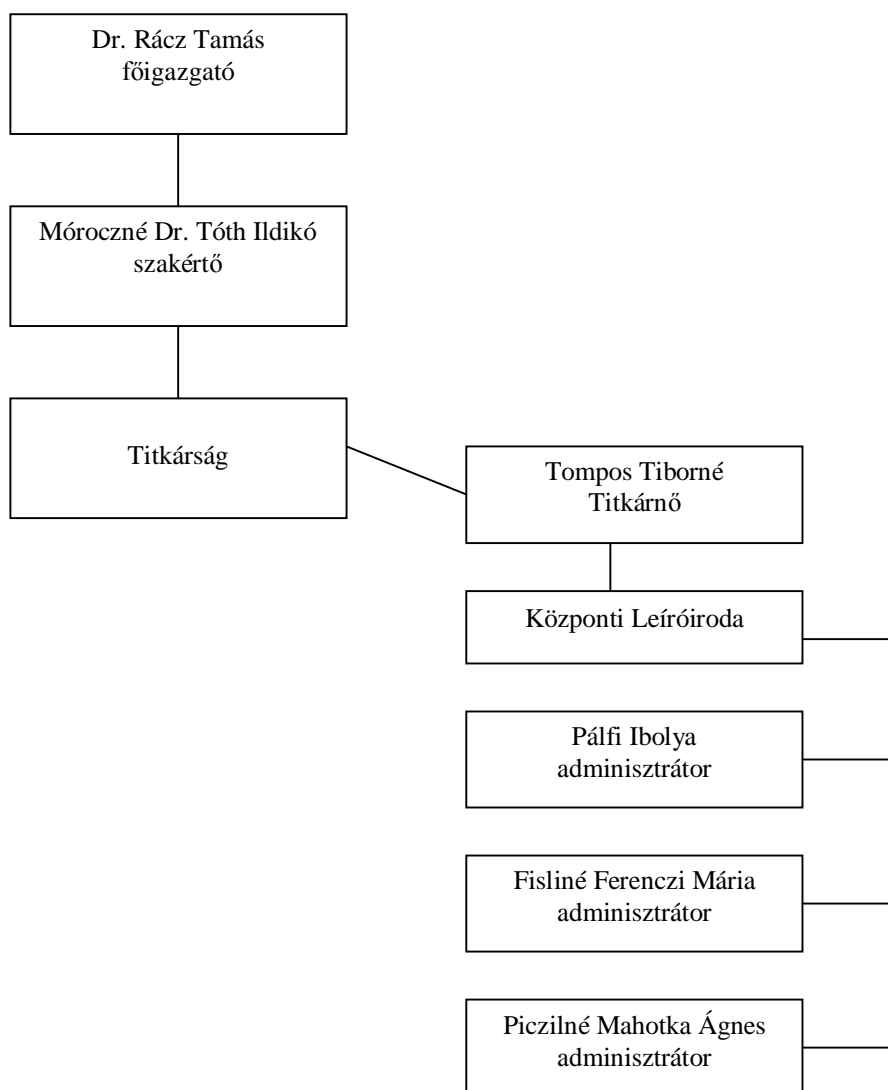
Dr. Rácz Tamás
főigazgató

Móroczné Dr. Tóth Ildikó
szakértő

Titkárság

Tompos Tiborné
Titkárnő

Központi Leíróiroda

Pálfi Ibolya
adminisztrátor

Fisliné Ferenczi Mária
adminisztrátor

Piczilné Mahotka Ágnes
adminisztrátor